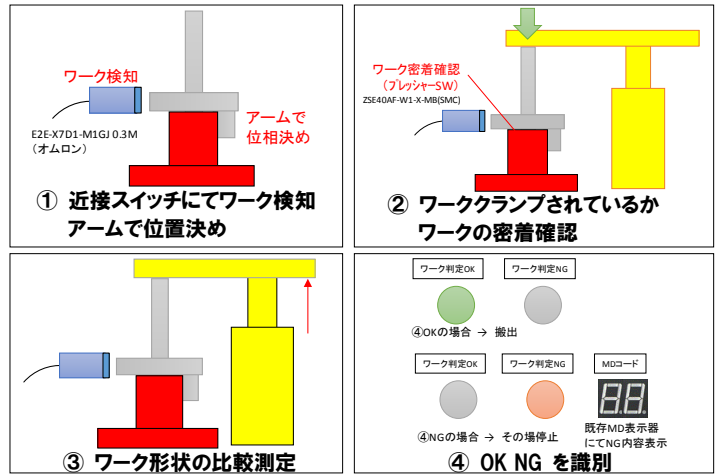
ワーク検知

E2E-X7D1-M1GJ 0.3M
（オムロン）

アームで
位置決め

① 近接スイッチにてワーク検知
アームで位置決め

ワーク密着確認
（プレッシャーSW）
ZSE40AF-W1-X-MB(SMC)

② ワーククランプされているか
ワークの密着確認

③ ワーク形状の比較測定

ワーク判定OK

ワーク判定NG

④OKの場合 → 搬出

ワーク判定OK

ワーク判定NG

MDコード

④NGの場合 → その場停止

既存MD表示器
にてNG内容表示

④ OK NG を識別